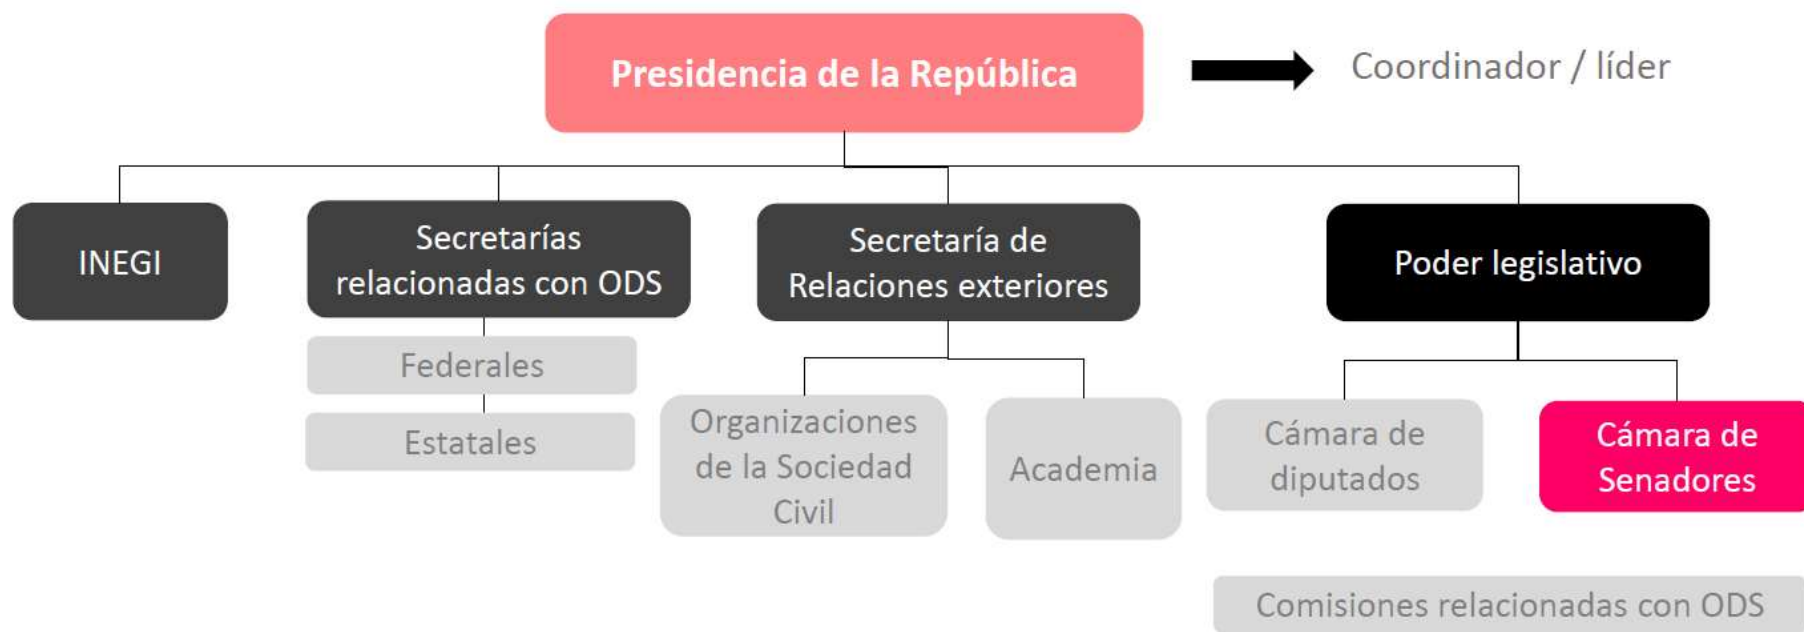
Presidencia de la República

Coordinador / líder

INEGI

Secretarías relacionadas con ODS

Federales

Estatales

Secretaría de Relaciones exteriores

Organizaciones de la Sociedad Civil

Academia

Poder legislativo

Cámara de diputados

Cámara de Senadores

Comisiones relacionadas con ODS